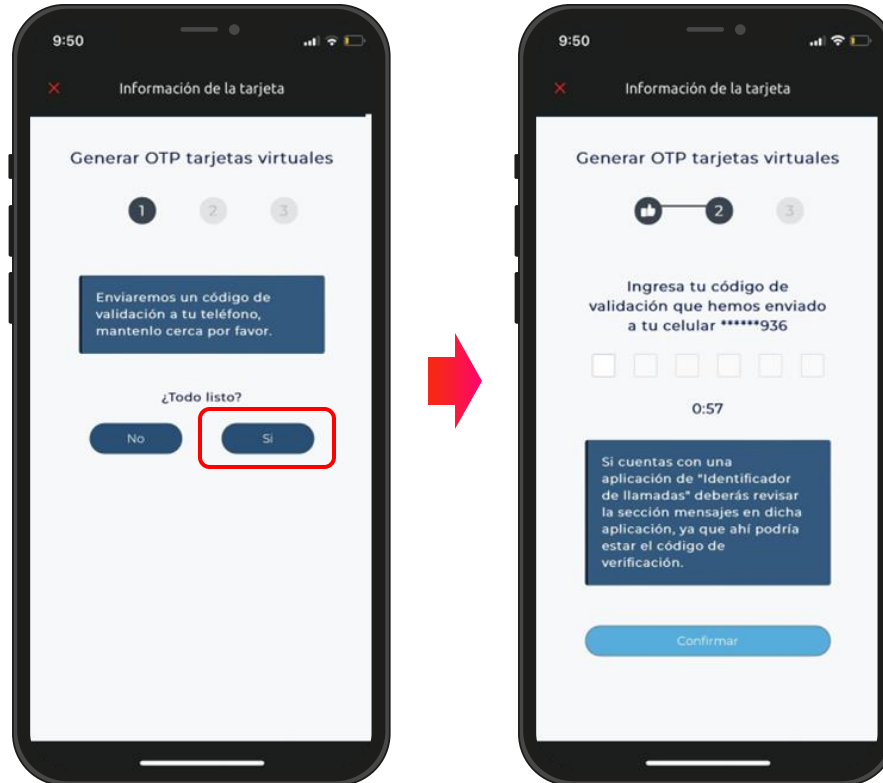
9:50

×

Información de la tarjeta

Generar OTP tarjetas virtuales

1 2 3

Enviaremos un código de validación a tu teléfono, mantenlo cerca por favor.

¿Todo listo?

No

Si

9:50

×

Información de la tarjeta

Generar OTP tarjetas virtuales

2 3

Ingresa tu código de validación que hemos enviado a tu celular ******936

0:57

Si cuentas con una aplicación de "Identificador de llamadas" deberás revisar la sección mensajes en dicha aplicación, ya que ahí podría estar el código de verificación.

Confirmar